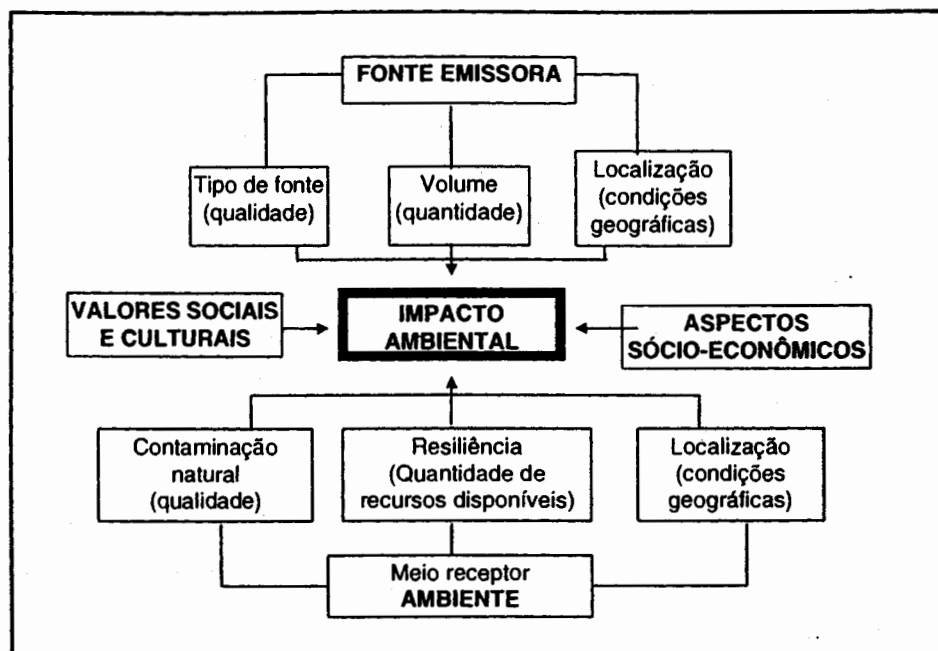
FONTE EMISSORA

Tipo de fonte (qualidade)

Volume (quantidade)

Localização (condições geográficas)

VALORES SOCIAIS E CULTURAIS

IMPACTO AMBIENTAL

ASPECTOS SÓCIO-ECONÔMICOS

Contaminação natural (qualidade)

Resiliência (Quantidade de recursos disponíveis)

Localização (condições geográficas)

Meio receptor AMBIENTE